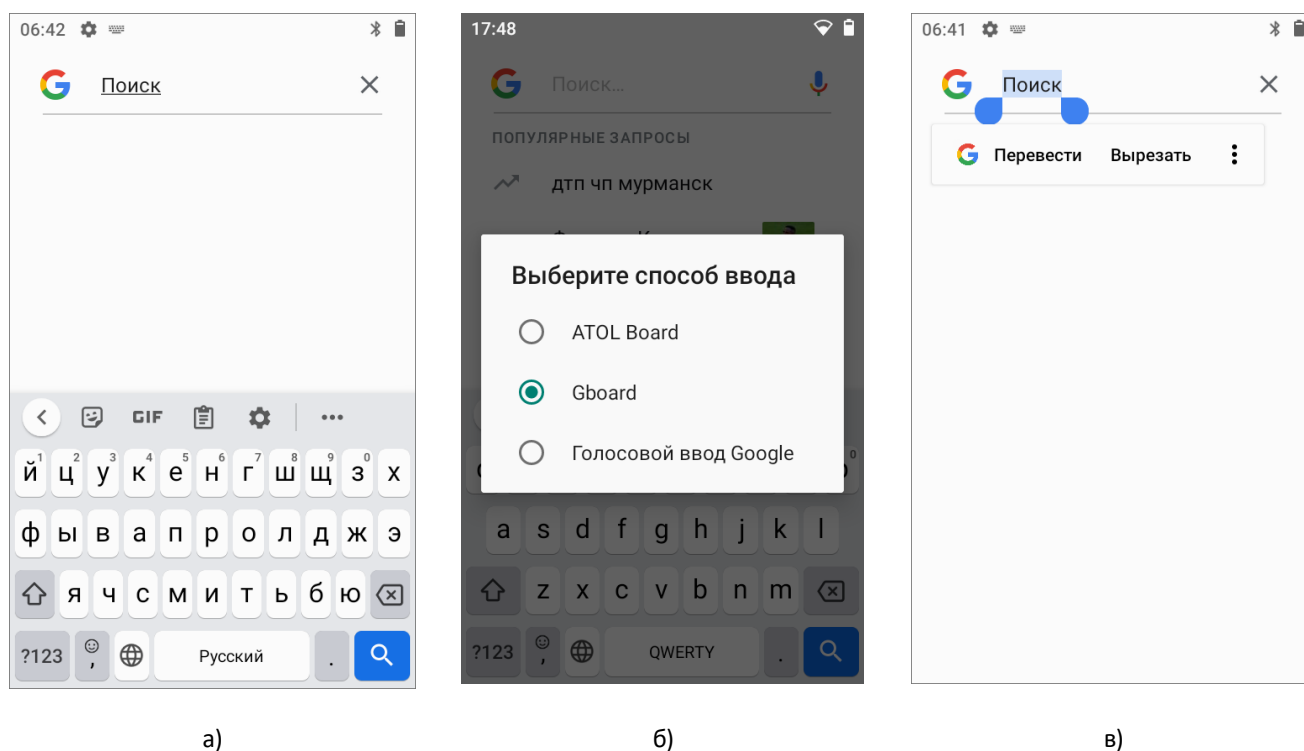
06:42

Поиск

GIF

й 1 ц 2 у 3 к 4 е 5 н 6 г 7 ш 8 щ 9 з 0 х
ф ы в а п р о л д ж э
я ч с м и т ь б ю
?123 , Русский .

а)

17:48

Поиск...

ПОПУЛЯРНЫЕ ЗАПРОСЫ

дтп чп мурманск

Выберите способ ввода

ATOL Board

Gboard

Голосовой ввод Google

a s d f g h j k l
z x c v b n m
?123 , QWERTY .

б)

06:41

Поиск

Перевести Вырезать

в)